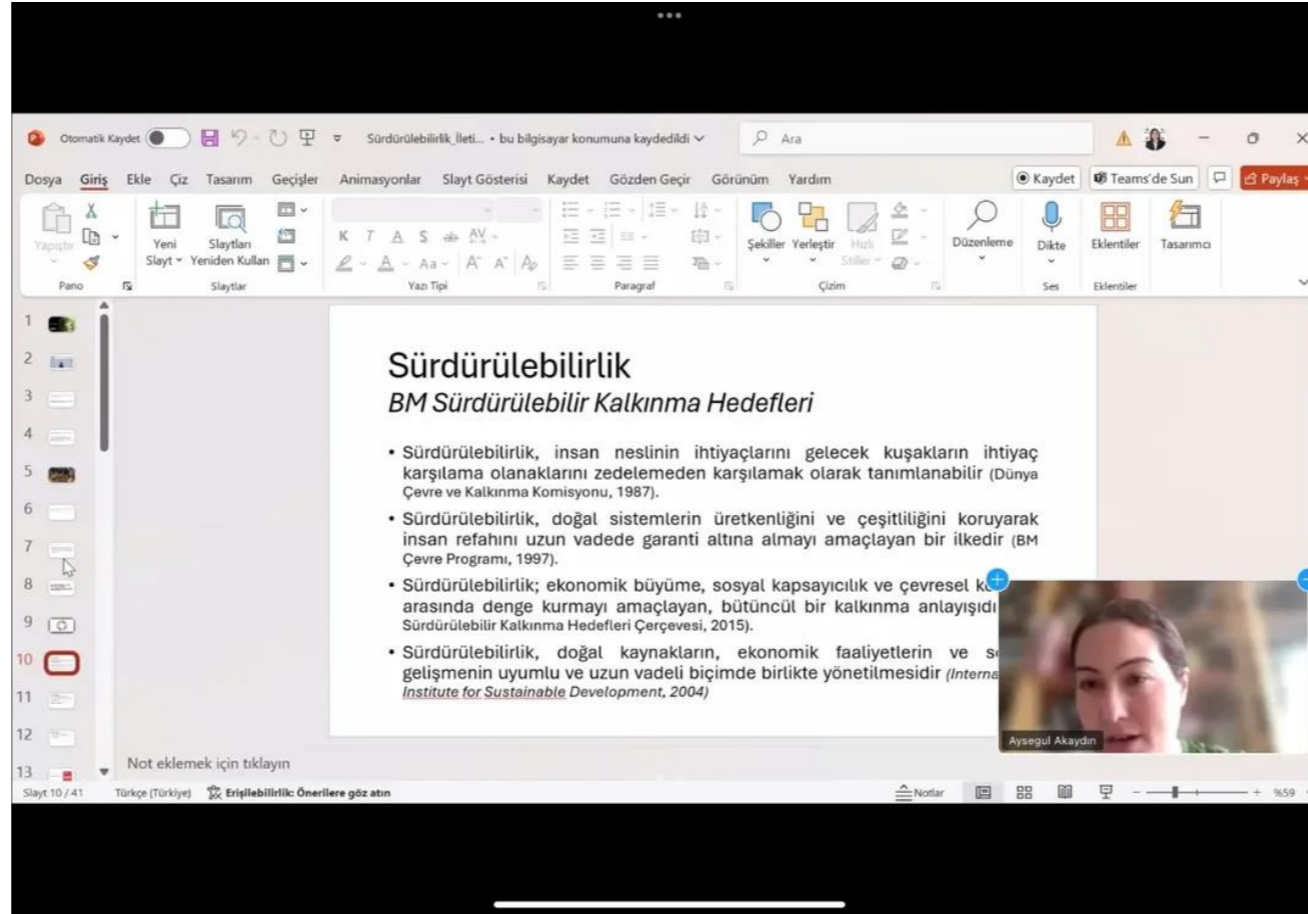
Otomatik Kaydet Sürdürülebilirlik_İleti... • bu bilgisayar konumuna kaydedildi Ara

Dosya Giriş Ekle Çiz Tasarım Geçişler Animasyonlar Slayt Gösterisi Kaydet Gözden Geçir Görünüm Yardım Kaydet Teams'de Sun Paylaş

Yapıştır Yeni Slayt Slaytları Yeniden Kullan Pano Slaytlar K T A S Aa Yazı Tipi Paragraf Şekiller Yerleştir Hızlı Stiller Çizim Düzenleme Dikte Ses Eklentiler Eklentiler Tasarımcı

1 2 3 4 5 6 7 8 9 10 11 12 13

Sürdürülebilirlik
BM Sürdürülebilir Kalkınma Hedefleri

• Sürdürülebilirlik, insan neslinin ihtiyaçlarını gelecek kuşakların ihtiyaç karşılama olanaklarını zedelemeden karşılamak olarak tanımlanabilir (Dünya Çevre ve Kalkınma Komisyonu, 1987).

• Sürdürülebilirlik, doğal sistemlerin üretkenliğini ve çeşitliliğini koruyarak insan refahını uzun vadede garanti altına almayı amaçlayan bir ilkedir (BM Çevre Programı, 1997).

• Sürdürülebilirlik; ekonomik büyüme, sosyal kapsayıcılık ve çevresel k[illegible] arasında denge kurmayı amaçlayan, bütüncül bir kalkınma anlayışıdı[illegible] Sürdürülebilir Kalkınma Hedefleri Çerçevesi, 2015).

• Sürdürülebilirlik, doğal kaynakların, ekonomik faaliyetlerin ve s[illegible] gelişmenin uyumlu ve uzun vadeli biçimde birlikte yönetilmesidir (Interna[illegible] Institute for Sustainable Development, 2004)

Aysegul Akaydın

Not eklemek için tıklayın

Slayt 10 / 41 Türkçe (Türkiye) Erişilebilirlik: Önerilere göz atın Notlar %59